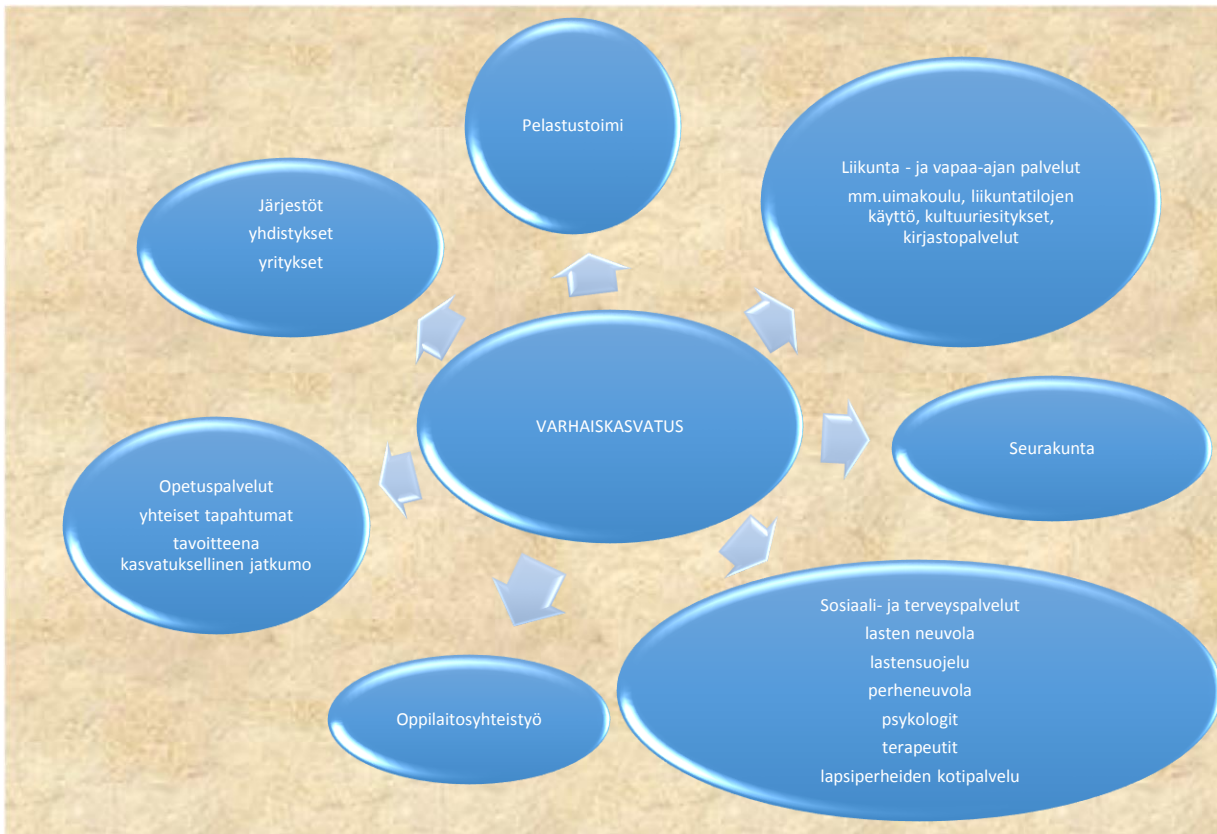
Pelastustoimi

Järjestöt
yhdistykset
yritykset

Liikunta - ja vapaa-ajan palvelut
mm.uimakoulu, liikuntatilojen käyttö, kultuuriesitykset, kirjastopalvelut

VARHAISKASVATUS

Seurakunta

Opetuspalvelut
yhteiset tapahtumat
tavoitteena kasvatuksellinen jatkumo

Sosiaali- ja terveyspalvelut
lasten neuvola
lastensuojelu
perheneuvola
psykologit
terapeutit
lapsiperheiden kotipalvelu

Oppilaitosyhteistyö